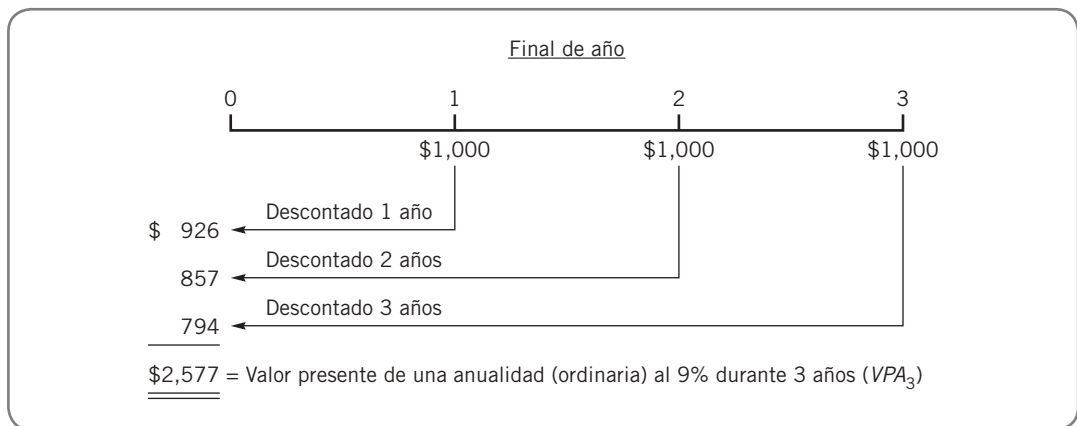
Final de año

0 1 2 3

\$1,000 \$1,000 \$1,000

Descontado 1 año

\$ 926

Descontado 2 años

857

Descontado 3 años

794

\$2,577 = Valor presente de una anualidad (ordinaria) al 9% durante 3 años ($VPA_3$)